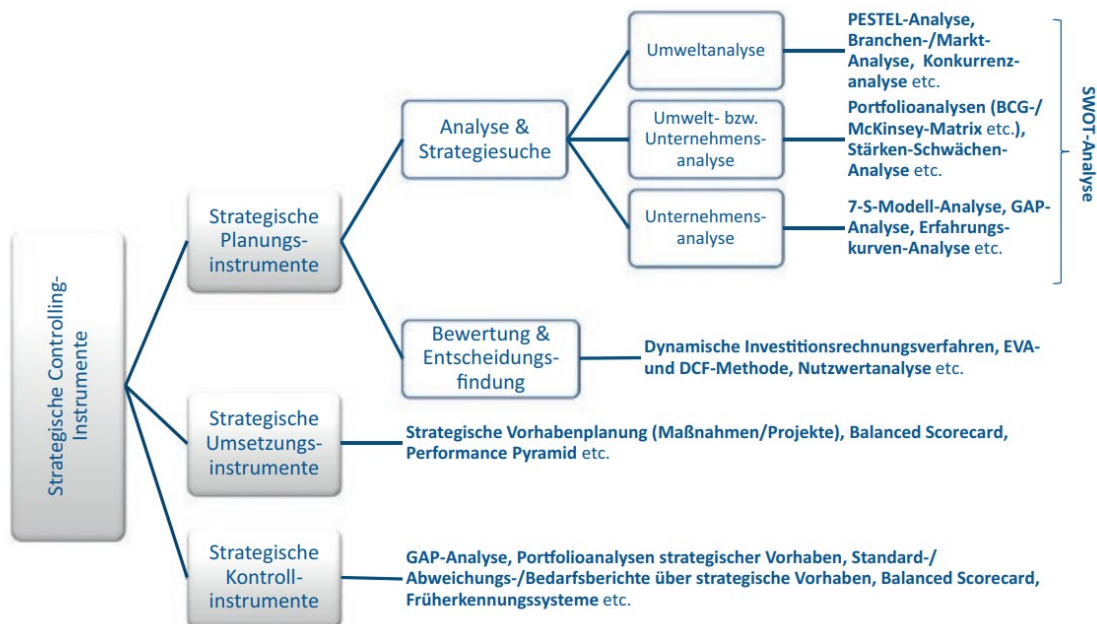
Strategische Controlling-Instrumente

Strategische Planungsinstrumente

Analyse & Strategiesuche

Umweltanalyse

PESTEL-Analyse, Branchen-/Markt-Analyse, Konkurrenzanalyse etc.

Umwelt- bzw. Unternehmensanalyse

Portfolioanalysen (BCG-/ McKinsey-Matrix etc.), Stärken-Schwächen-Analyse etc.

Unternehmensanalyse

7-S-Modell-Analyse, GAP-Analyse, Erfahrungskurven-Analyse etc.

SWOT-Analyse

Bewertung & Entscheidungsfindung

Dynamische Investitionsrechnungsverfahren, EVA- und DCF-Methode, Nutzwertanalyse etc.

Strategische Umsetzungsinstrumente

Strategische Vorhabenplanung (Maßnahmen/Projekte), Balanced Scorecard, Performance Pyramid etc.

Strategische Kontrollinstrumente

GAP-Analyse, Portfolioanalysen strategischer Vorhaben, Standard-/ Abweichungs-/Bedarfsberichte über strategische Vorhaben, Balanced Scorecard, Früherkennungssysteme etc.